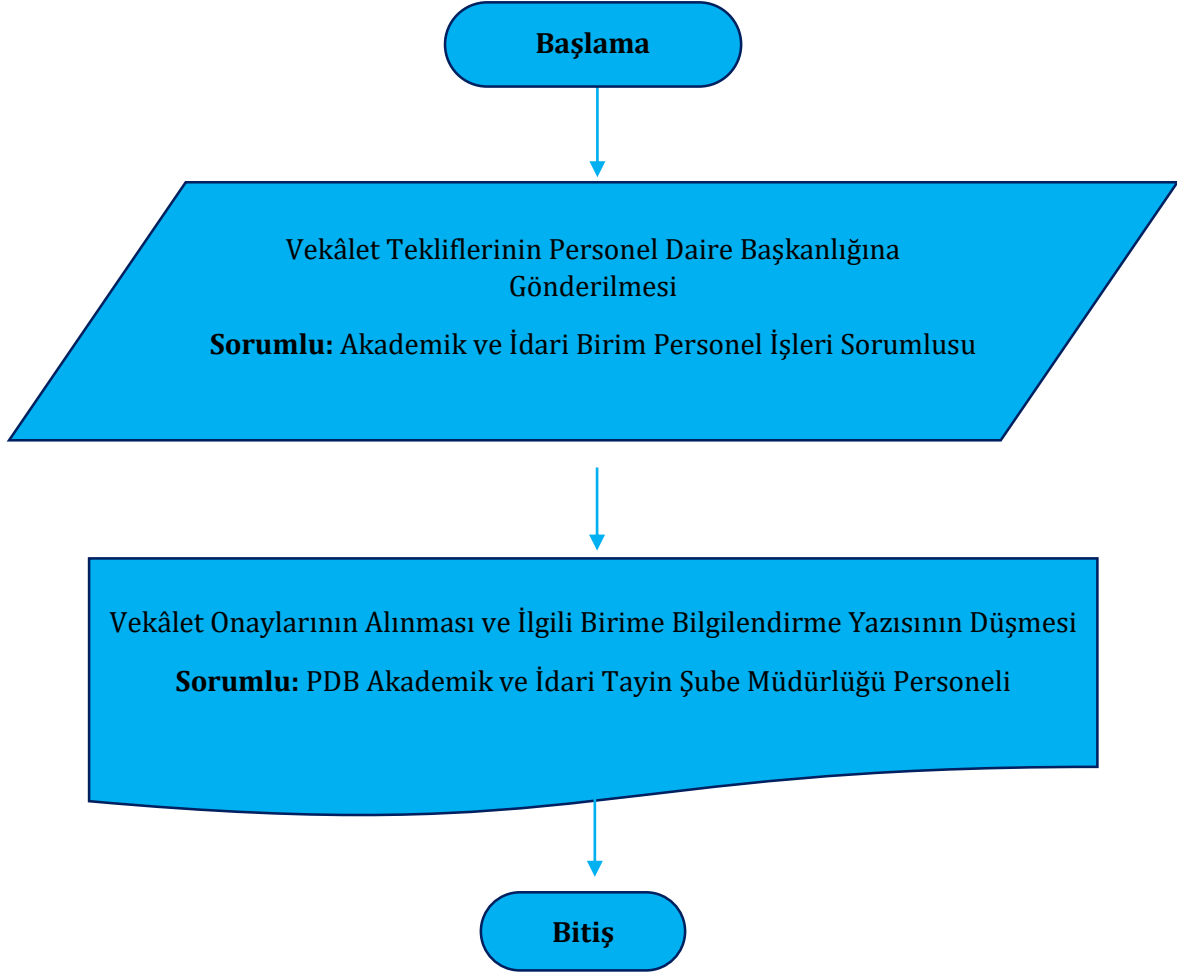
Başlama

Vekâlet Tekliflerinin Personel Daire Başkanlığına Gönderilmesi

**Sorumlu:** Akademik ve İdari Birim Personel İşleri Sorumlusu

Vekâlet Onaylarının Alınması ve İlgili Birime Bilgilendirme Yazısının Düşmesi

**Sorumlu:** PDB Akademik ve İdari Tayin Şube Müdürlüğü Personeli

Bitiş